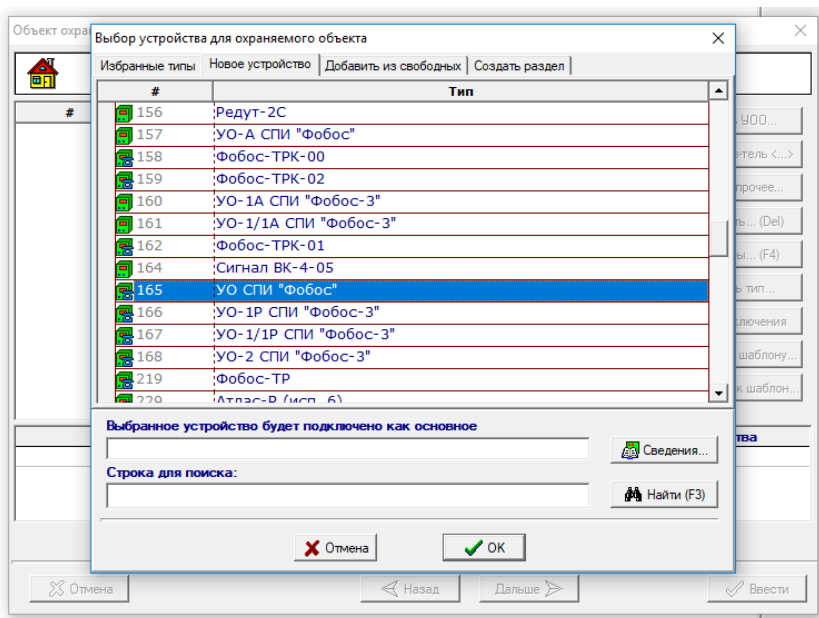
Объект охра

Выбор устройства для охраняемого объекта

Избранные типы | Новое устройство | Добавить из свободных | Создать раздел

| # | Тип |
|---|---|
| 156 | Редут-2С |
| 157 | УО-А СПИ "Фобос" |
| 158 | Фобос-ТРК-00 |
| 159 | Фобос-ТРК-02 |
| 160 | УО-1А СПИ "Фобос-3" |
| 161 | УО-1/1А СПИ "Фобос-3" |
| 162 | Фобос-ТРК-01 |
| 164 | Сигнал ВК-4-05 |
| 165 | УО СПИ "Фобос" |
| 166 | УО-1Р СПИ "Фобос-3" |
| 167 | УО-1/1Р СПИ "Фобос-3" |
| 168 | УО-2 СПИ "Фобос-3" |
| 219 | Фобос-ТР |
| 220 | Атлас-Р (исп. 6) |

Выбранное устройство будет подключено как основное

Сведения...

Строка для поиска:

Найти (F3)

Отмена

OK

УОО...

-тель <...>

прочее...

ть... (Del)

ы... (F4)

ь тип...

ключения

шаблону...

к шаблон...

ства

Отмена

Назад

Дальше

Ввести